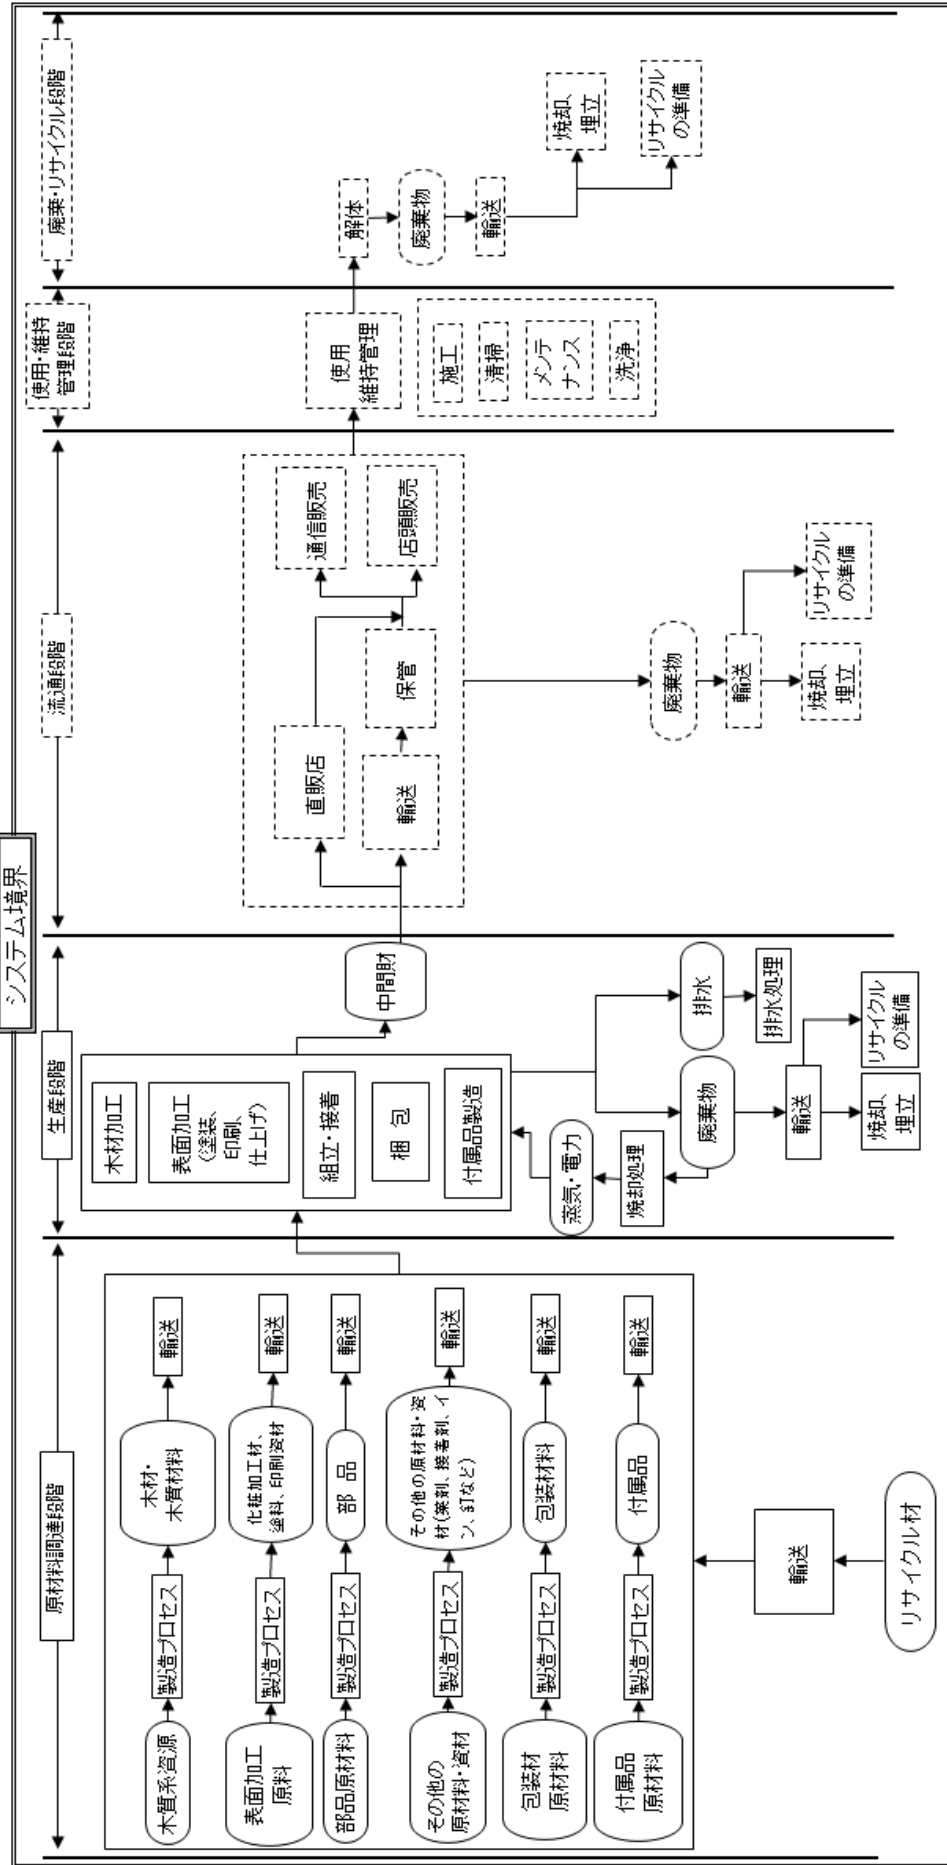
システム境界

原材料調達段階

木質系資源
製造プロセス
木材・木質材料
輸送

表面加工原料
製造プロセス
化粧加工材、塗料、印刷資材
輸送

部品原材料
製造プロセス
部品
輸送

その他の原材料・資材
製造プロセス
その他の原材料・資材(薬剤、接着剤、インク、釘など)
輸送

包装材原材料
製造プロセス
包装材料
輸送

付属品原材料
製造プロセス
付属品
輸送

輸送
リサイクル材

生産段階

木材加工
表面加工(塗装、印刷、仕上げ)
組立・接着
梱包
付属品製造

中間財
蒸気・電力
焼却処理
廃棄物
輸送
焼却、埋立
リサイクルの準備
排水
排水処理

流通段階

直販店
輸送
保管
通信販売
店頭販売
廃棄物
輸送
焼却、埋立
リサイクルの準備

使用・維持管理段階

使用
維持管理
施工
清掃
メンテナンス
洗浄

廃棄・リサイクル段階

解体
廃棄物
輸送
焼却、埋立
リサイクルの準備